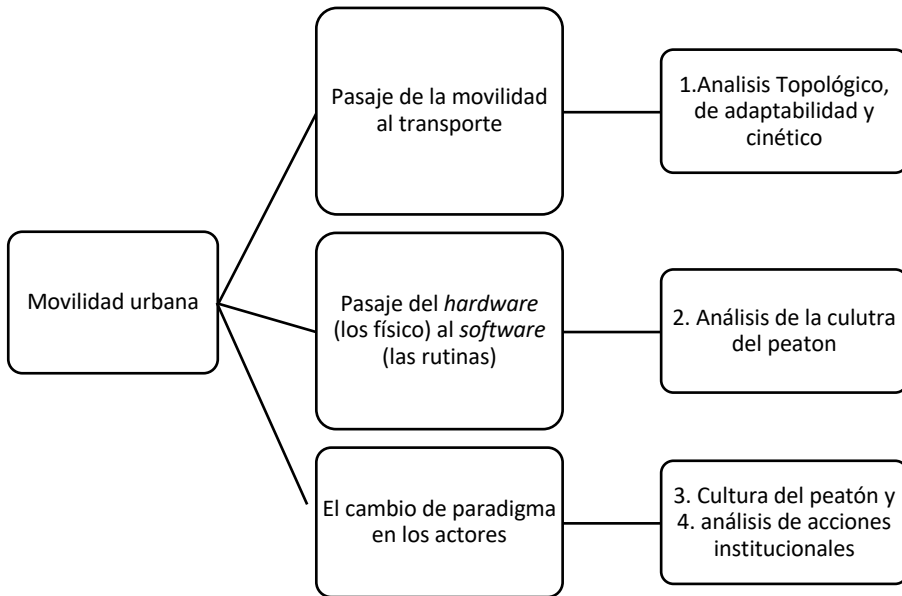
Movilidad urbana

Pasaje de la movilidad al transporte

1.Analisis Topológico, de adaptabilidad y cinético

Pasaje del *hardware* (los físico) al *software* (las rutinas)

2. Análisis de la culutra del peaton

El cambio de paradigma en los actores

3. Cultura del peatón y 4. análisis de acciones institucionales